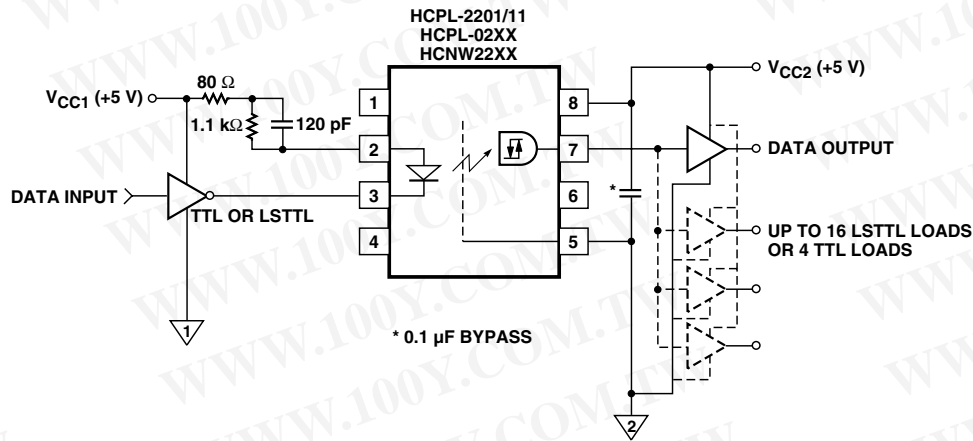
HCPL-2201/11
HCPL-02XX
HCNW22XX

$V_{CC1}$ (+5 V)
80 Ω
1.1 kΩ
120 pF
DATA INPUT
TTL OR LSTTL
1
2
3
4
8
7
6
5
$V_{CC2}$ (+5 V)
DATA OUTPUT
*
UP TO 16 LSTTL LOADS OR 4 TTL LOADS
1
2
* 0.1 µF BYPASS

WWW.100Y.COM.TW